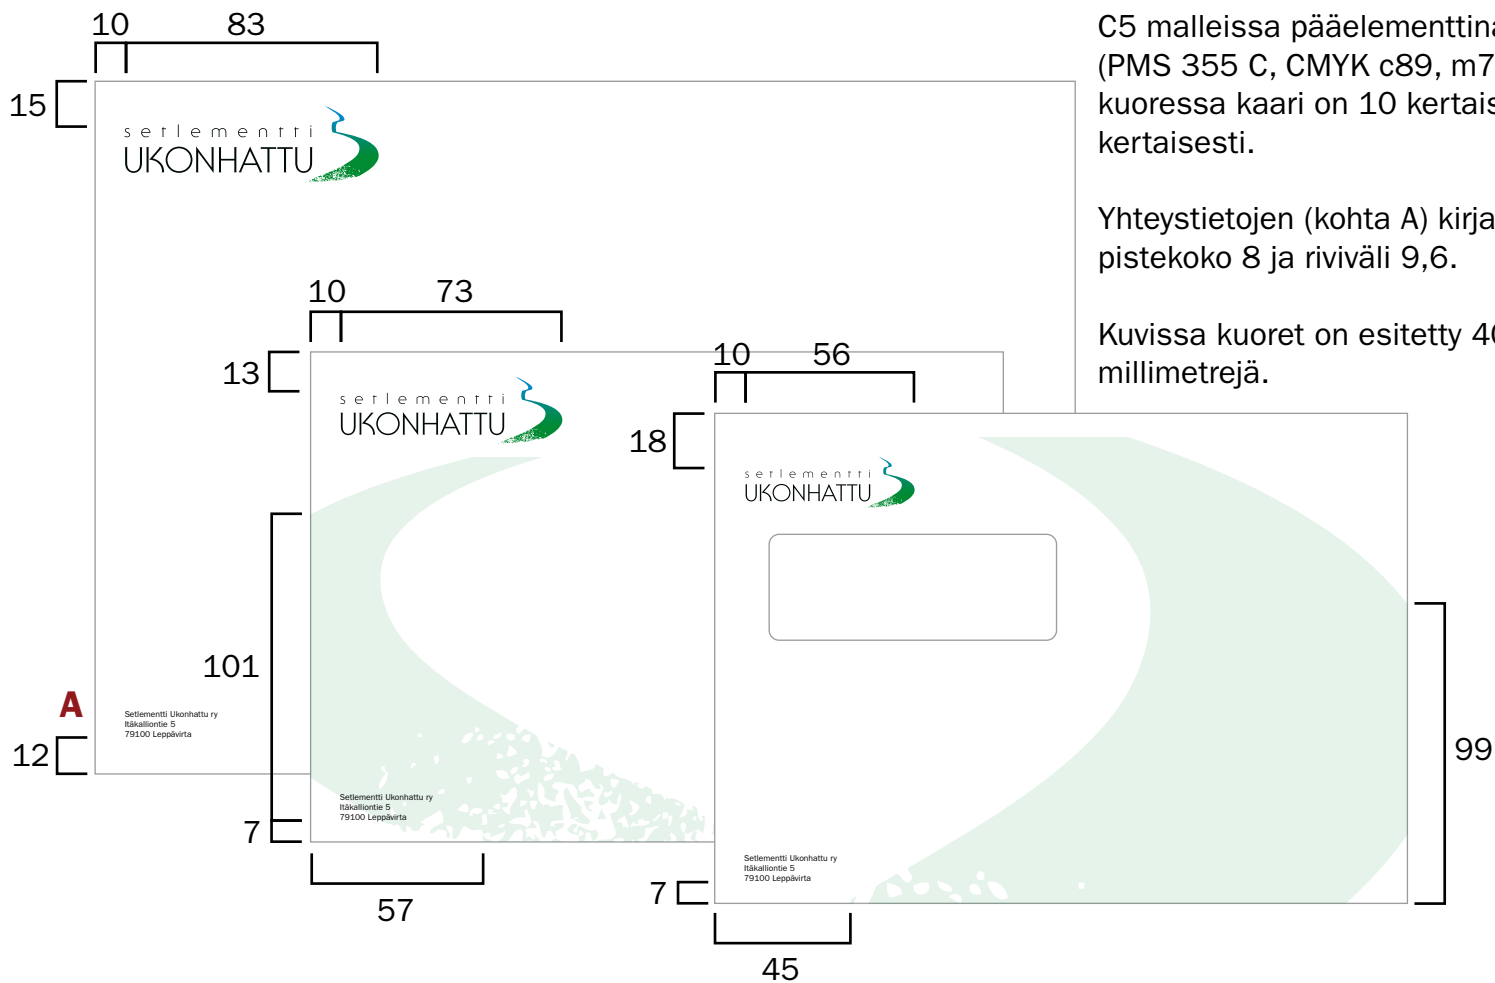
10 83

15

setlementti
UKONHATTU

A
Setlementti Ukonhattu ry
Itäkalliontie 5
79100 Leppävirta

12

10 73

13

setlementti
UKONHATTU

101

Setlementti Ukonhattu ry
Itäkalliontie 5
79100 Leppävirta

7

57

10 56

18

setlementti
UKONHATTU

Setlementti Ukonhattu ry
Itäkalliontie 5
79100 Leppävirta

7

45

99

C5 malleissa pääelementtina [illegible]
(PMS 355 C, CMYK c89, m7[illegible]
kuoressa kaari on 10 kertais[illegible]
kertaisesti.

Yhteystietojen (kohta A) kirja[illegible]
pistekoko 8 ja riviväli 9,6.

Kuvissa kuoret on esitetty 4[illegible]
millimetrejä.